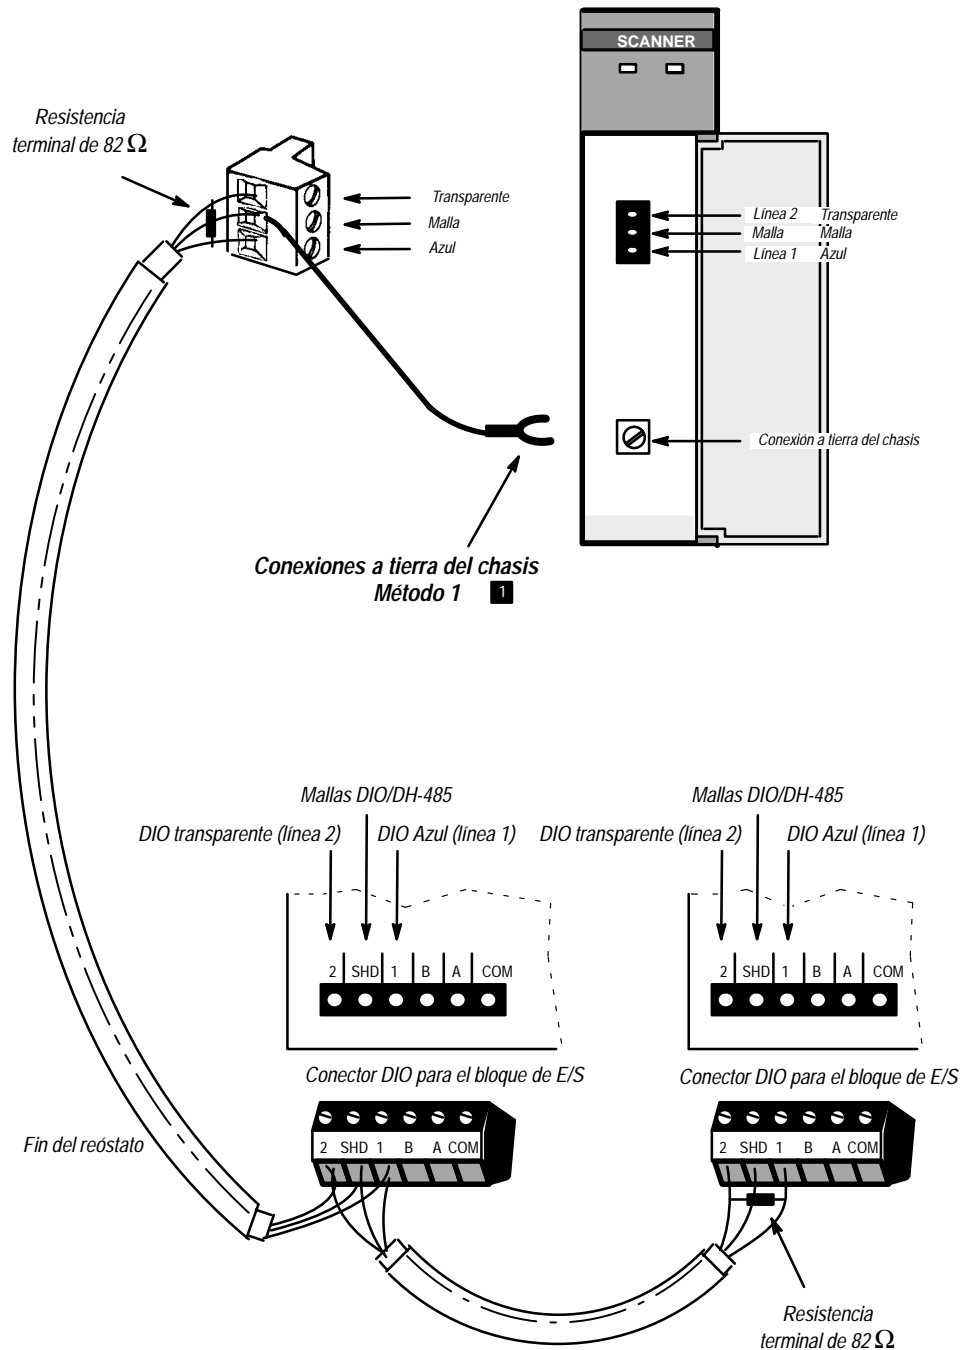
SCANNER

Resistencia terminal de 82 $\Omega$

Transparente
Malla
Azul

Línea 2 Transparente
Malla Malla
Línea 1 Azul

Conexión a tierra del chasis

Conexiones a tierra del chasis
Método 1 1

Mallas DIO/DH-485
DIO transparente (línea 2) DIO Azul (línea 1)

2 SHD 1 B A COM

Conector DIO para el bloque de E/S

2 SHD 1 B A COM

Mallas DIO/DH-485
DIO transparente (línea 2) DIO Azul (línea 1)

2 SHD 1 B A COM

Conector DIO para el bloque de E/S

2 SHD 1 B A COM

Fin del reóstato

Resistencia terminal de 82 $\Omega$